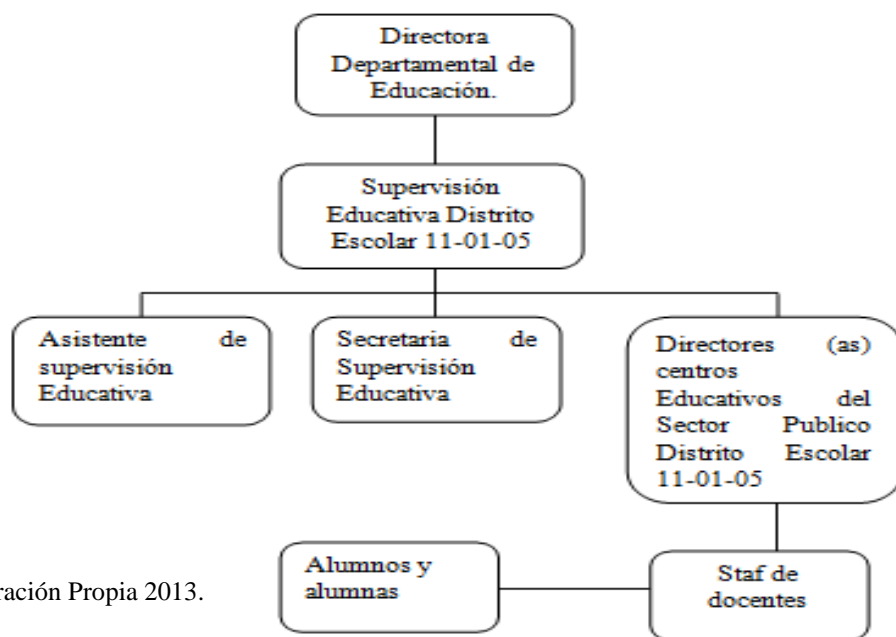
Directora Departamental de Educación.

Supervisión Educativa Distrito Escolar 11-01-05

Asistente de supervisión Educativa

Secretaria de Supervisión Educativa

Directores (as) centros Educativos del Sector Publico Distrito Escolar 11-01-05

Alumnos y alumnas

Staf de docentes

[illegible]ración Propia 2013.